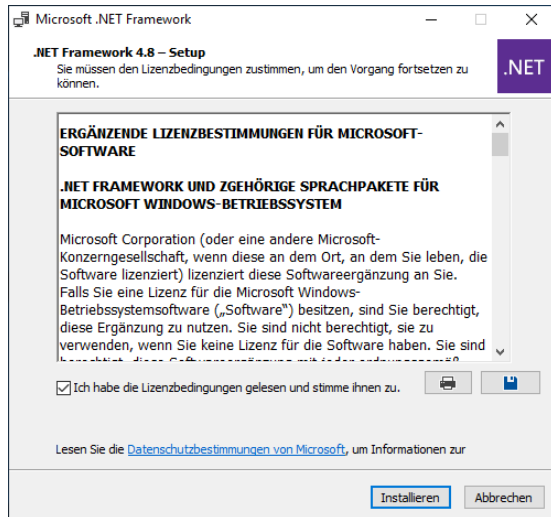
Microsoft .NET Framework

.NET Framework 4.8 – Setup

Sie müssen den Lizenzbedingungen zustimmen, um den Vorgang fortsetzen zu können.

.NET

ERGÄNZENDE LIZENZBESTIMMUNGEN FÜR MICROSOFT-SOFTWARE

.NET FRAMEWORK UND ZGEHÖRIGE SPRACHPAKETE FÜR MICROSOFT WINDOWS-BETRIEBSSYSTEM

Microsoft Corporation (oder eine andere Microsoft-Konzerngesellschaft, wenn diese an dem Ort, an dem Sie leben, die Software lizenziert) lizenziert diese Softwareergänzung an Sie. Falls Sie eine Lizenz für die Microsoft Windows-Betriebssystemsoftware („Software") besitzen, sind Sie berechtigt, diese Ergänzung zu nutzen. Sie sind nicht berechtigt, sie zu verwenden, wenn Sie keine Lizenz für die Software haben. Sie sind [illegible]

Ich habe die Lizenzbedingungen gelesen und stimme ihnen zu.

Lesen Sie die Datenschutzbestimmungen von Microsoft, um Informationen zur

Installieren

Abbrechen